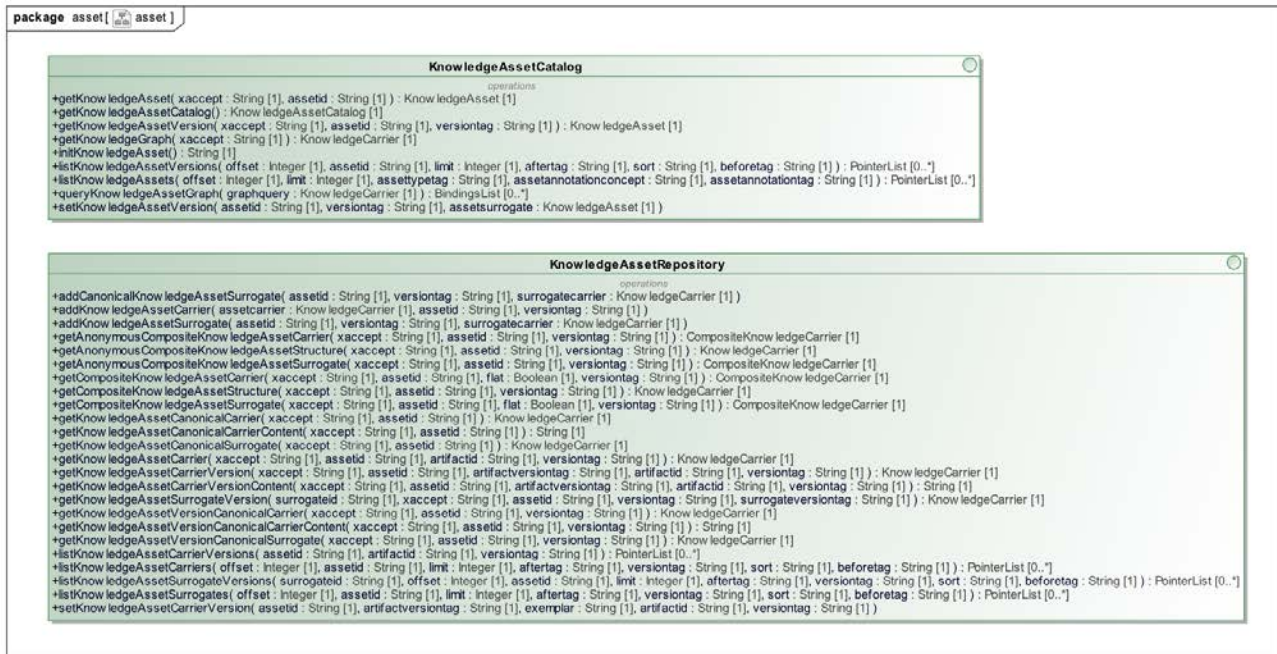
package asset[ asset ]

KnowledgeAssetCatalog

operations
+getKnowledgeAsset( xaccept : String [1], assetid : String [1] ) : KnowledgeAsset [1]
+getKnowledgeAssetCatalog() : KnowledgeAssetCatalog [1]
+getKnowledgeAssetVersion( xaccept : String [1], assetid : String [1], versiontag : String [1] ) : KnowledgeAsset [1]
+getKnowledgeGraph( xaccept : String [1] ) : KnowledgeCarrier [1]
+initKnowledgeAsset() : String [1]
+listKnowledgeAssetVersions( offset : Integer [1], assetid : String [1], limit : Integer [1], aftertag : String [1], sort : String [1], beforetag : String [1] ) : PointerList [0..*]
+listKnowledgeAssets( offset : Integer [1], limit : Integer [1], assettypetag : String [1], assetannotationconcept : String [1], assetannotationtag : String [1] ) : PointerList [0..*]
+queryKnowledgeAssetGraph( graphquery : KnowledgeCarrier [1] ) : BindingsList [0..*]
+setKnowledgeAssetVersion( assetid : String [1], versiontag : String [1], assetsurrogate : KnowledgeAsset [1] )

KnowledgeAssetRepository

operations
+addCanonicalKnowledgeAssetSurrogate( assetid : String [1], versiontag : String [1], surrogatecarrier : KnowledgeCarrier [1] )
+addKnowledgeAssetCarrier( assetcarrier : KnowledgeCarrier [1], assetid : String [1], versiontag : String [1] )
+addKnowledgeAssetSurrogate( assetid : String [1], versiontag : String [1], surrogatecarrier : KnowledgeCarrier [1] )
+getAnonymousCompositeKnowledgeAssetCarrier( xaccept : String [1], assetid : String [1], versiontag : String [1] ) : CompositeKnowledgeCarrier [1]
+getAnonymousCompositeKnowledgeAssetStructure( xaccept : String [1], assetid : String [1], versiontag : String [1] ) : KnowledgeCarrier [1]
+getAnonymousCompositeKnowledgeAssetSurrogate( xaccept : String [1], assetid : String [1], versiontag : String [1] ) : CompositeKnowledgeCarrier [1]
+getCompositeKnowledgeAssetCarrier( xaccept : String [1], assetid : String [1], flat : Boolean [1], versiontag : String [1] ) : CompositeKnowledgeCarrier [1]
+getCompositeKnowledgeAssetStructure( xaccept : String [1], assetid : String [1], versiontag : String [1] ) : KnowledgeCarrier [1]
+getCompositeKnowledgeAssetSurrogate( xaccept : String [1], assetid : String [1], flat : Boolean [1], versiontag : String [1] ) : CompositeKnowledgeCarrier [1]
+getKnowledgeAssetCanonicalCarrier( xaccept : String [1], assetid : String [1] ) : KnowledgeCarrier [1]
+getKnowledgeAssetCanonicalCarrierContent( xaccept : String [1], assetid : String [1] ) : String [1]
+getKnowledgeAssetCanonicalSurrogate( xaccept : String [1], assetid : String [1] ) : KnowledgeCarrier [1]
+getKnowledgeAssetCarrier( xaccept : String [1], assetid : String [1], artifactid : String [1], versiontag : String [1] ) : KnowledgeCarrier [1]
+getKnowledgeAssetCarrierVersion( xaccept : String [1], assetid : String [1], artifactversiontag : String [1], artifactid : String [1], versiontag : String [1] ) : KnowledgeCarrier [1]
+getKnowledgeAssetCarrierVersionContent( xaccept : String [1], assetid : String [1], artifactversiontag : String [1], artifactid : String [1], versiontag : String [1] ) : String [1]
+getKnowledgeAssetSurrogateVersion( surrogateid : String [1], xaccept : String [1], assetid : String [1], versiontag : String [1], surrogateversiontag : String [1] ) : KnowledgeCarrier [1]
+getKnowledgeAssetVersionCanonicalCarrier( xaccept : String [1], assetid : String [1], versiontag : String [1] ) : KnowledgeCarrier [1]
+getKnowledgeAssetVersionCanonicalCarrierContent( xaccept : String [1], assetid : String [1], versiontag : String [1] ) : String [1]
+getKnowledgeAssetVersionCanonicalSurrogate( xaccept : String [1], assetid : String [1], versiontag : String [1] ) : KnowledgeCarrier [1]
+listKnowledgeAssetCarrierVersions( assetid : String [1], artifactid : String [1], versiontag : String [1] ) : PointerList [0..*]
+listKnowledgeAssetCarriers( offset : Integer [1], assetid : String [1], limit : Integer [1], aftertag : String [1], versiontag : String [1], sort : String [1], beforetag : String [1] ) : PointerList [0..*]
+listKnowledgeAssetSurrogateVersions( surrogateid : String [1], offset : Integer [1], assetid : String [1], limit : Integer [1], aftertag : String [1], versiontag : String [1], sort : String [1], beforetag : String [1] ) : PointerList [0..*]
+listKnowledgeAssetSurrogates( offset : Integer [1], assetid : String [1], limit : Integer [1], aftertag : String [1], versiontag : String [1], sort : String [1], beforetag : String [1] ) : PointerList [0..*]
+setKnowledgeAssetCarrierVersion( assetid : String [1], artifactversiontag : String [1], exemplar : String [1], artifactid : String [1], versiontag : String [1] )